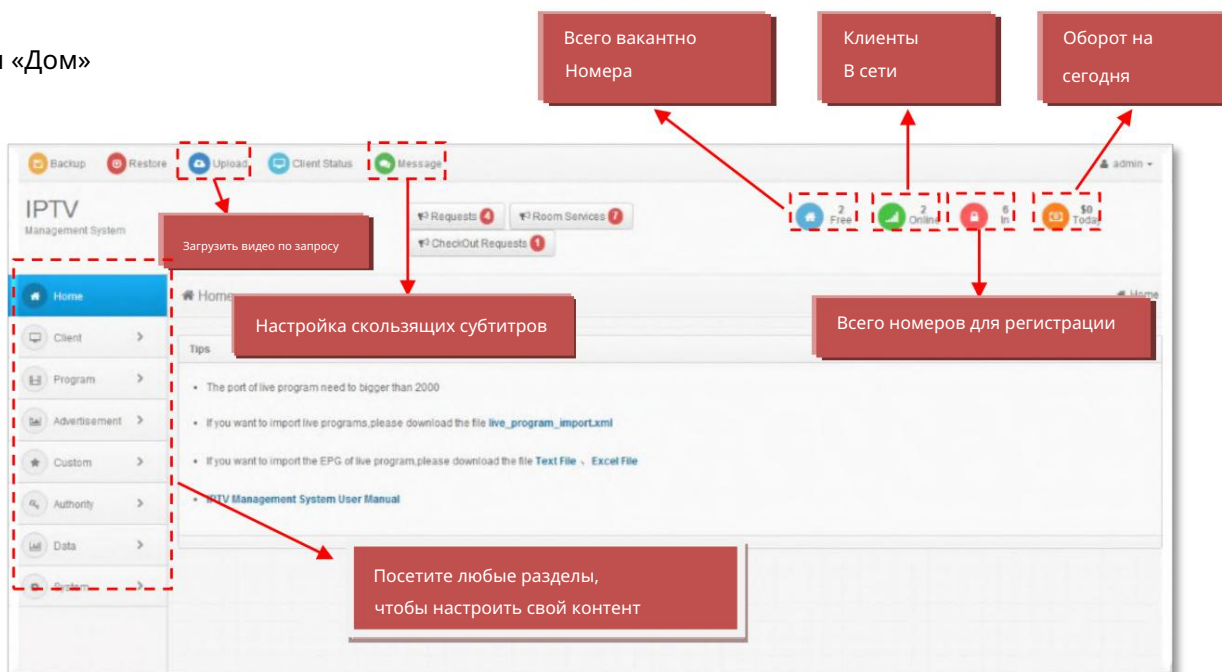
и «Дом»

Всего вакантно Номера

Клиенты В сети

Оборот на сегодня

Backup Restore Upload Client Status Message

admin

IPTV
Management System

Загрузить видео по запросу

Requests 4 Room Services 7
CheckOut Requests 1

2 Free
2 Online
6 In
$0 Today

Home

Home

Настройка скользящих субтитров

Всего номеров для регистрации

Home
Client
Program
Advertisement
Custom
Authority
Data
System

Tips

• The port of live program need to bigger than 2000

• If you want to import live programs,please download the file live_program_import.xml

• If you want to import the EPG of live program,please download the file Text File 、 Excel File

• IPTV Management System User Manual

Посетите любые разделы, чтобы настроить свой контент